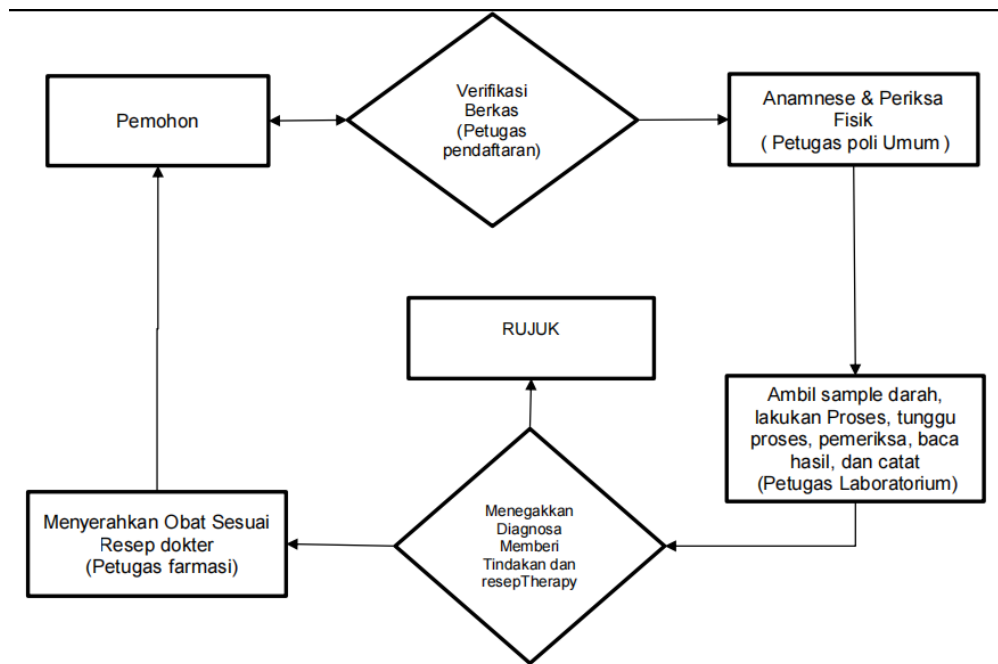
Pemohon

Verifikasi Berkas (Petugas pendaftaran)

Anamnese & Periksa Fisik ( Petugas poli Umum )

RUJUK

Ambil sample darah, lakukan Proses, tunggu proses, pemeriksa, baca hasil, dan catat (Petugas Laboratorium)

Menyerahkan Obat Sesuai Resep dokter (Petugas farmasi)

Menegakkan Diagnosa Memberi Tindakan dan resepTherapy